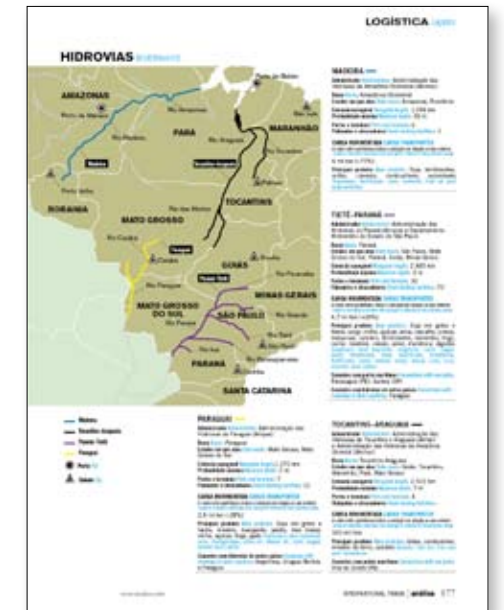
LOGÍSTICA

HIDROVIAS

AMAZONAS

PARÁ

MARANHÃO

RORAIMA

TOCANTINS

MATO GROSSO

GOIÁS

MINAS GERAIS

MATO GROSSO DO SUL

SÃO PAULO

PARANÁ

SANTA CATARINA

Madeira

Tocantins-Araguaia

Paraguai

Tietê-Paraná

Madeira

Tocantins-Araguaia

Tietê-Paraná

Paraguai

Porto

Eclusa

MADEIRA

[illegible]

TIETÊ-PARANÁ

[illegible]

PARAGUAI

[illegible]

TOCANTINS-ARAGUAIA

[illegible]

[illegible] 177